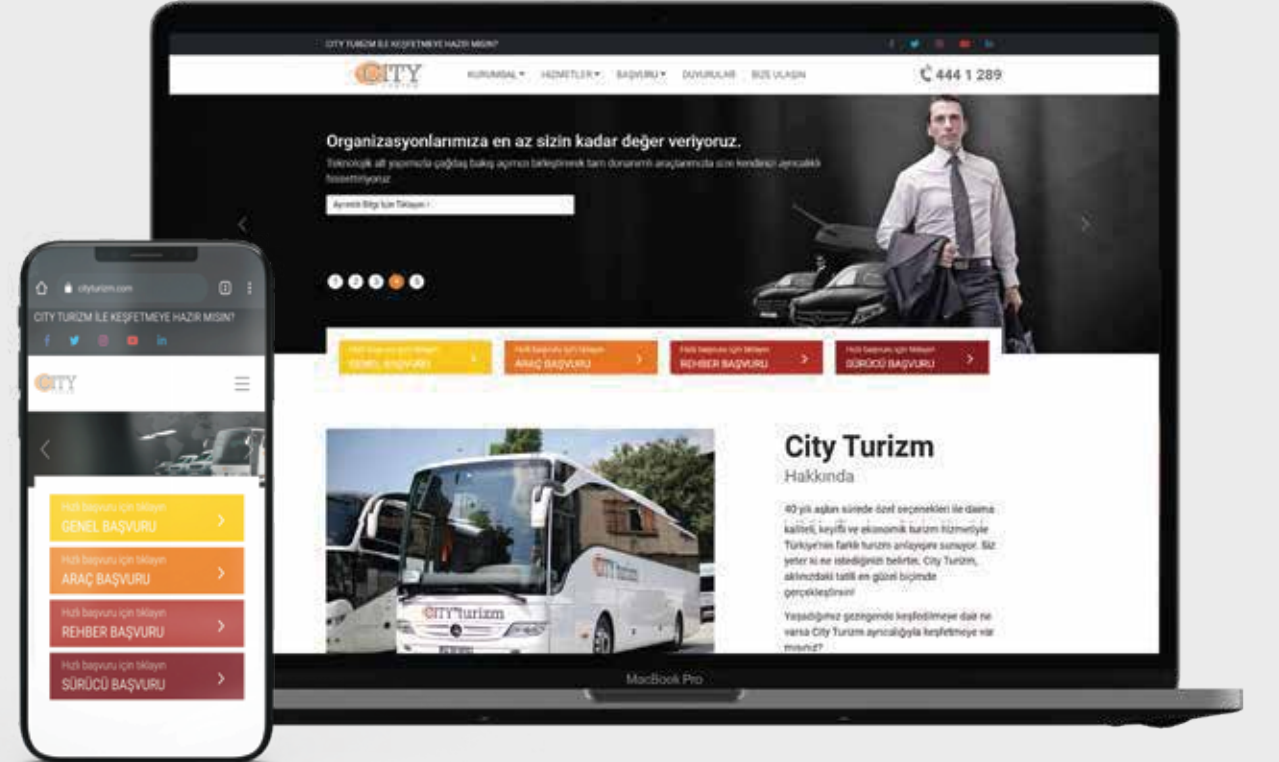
CITY TURIZM İLE KEŞFETMEYE HAZIR MISIN?

CITY

KURUMSAL ▾ HİZMETLER ▾ BAŞVURU ▾ DUYURULAR BİZE ULAŞIN

444 1 289

Organizasyonlarımıza en az sizin kadar değer veriyoruz.

Teknolojik alt yapımızla çağdaş bakış açımızı birleştirerek tam donanımlı araçlarımızla sizi kendinizi ayrıcalıklı hissettiriyoruz.

Ayrıntılı Bilgi İçin Tıklayın ›

1 2 3 4 5

Hızlı başvuru için tıklayın
GENEL BAŞVURU

Hızlı başvuru için tıklayın
ARAÇ BAŞVURU

Hızlı başvuru için tıklayın
REHBER BAŞVURU

Hızlı başvuru için tıklayın
SÜRÜCÜ BAŞVURU

City Turizm
Hakkında

40 yılı aşkın sürede özel seçenekleri ile daima kaliteli, keyifli ve ekonomik turizm hizmetiyle Türkiye'nin farklı turizm anlayışını sunuyor. Siz yeter ki ne istediğinizi belirtin. City Turizm, aklınızdaki tatili en güzel biçimde gerçekleştirsin!

Yaşadığımız gezegende keşfedilmeyen dair ne varsa City Turizm ayrıcalığıyla keşfetmeye var mısınız?

CITY turizm

MacBook Pro

cityturizm.com

CITY TURIZM İLE KEŞFETMEYE HAZIR MISIN?

CITY

Hızlı başvuru için tıklayın
GENEL BAŞVURU

Hızlı başvuru için tıklayın
ARAÇ BAŞVURU

Hızlı başvuru için tıklayın
REHBER BAŞVURU

Hızlı başvuru için tıklayın
SÜRÜCÜ BAŞVURU